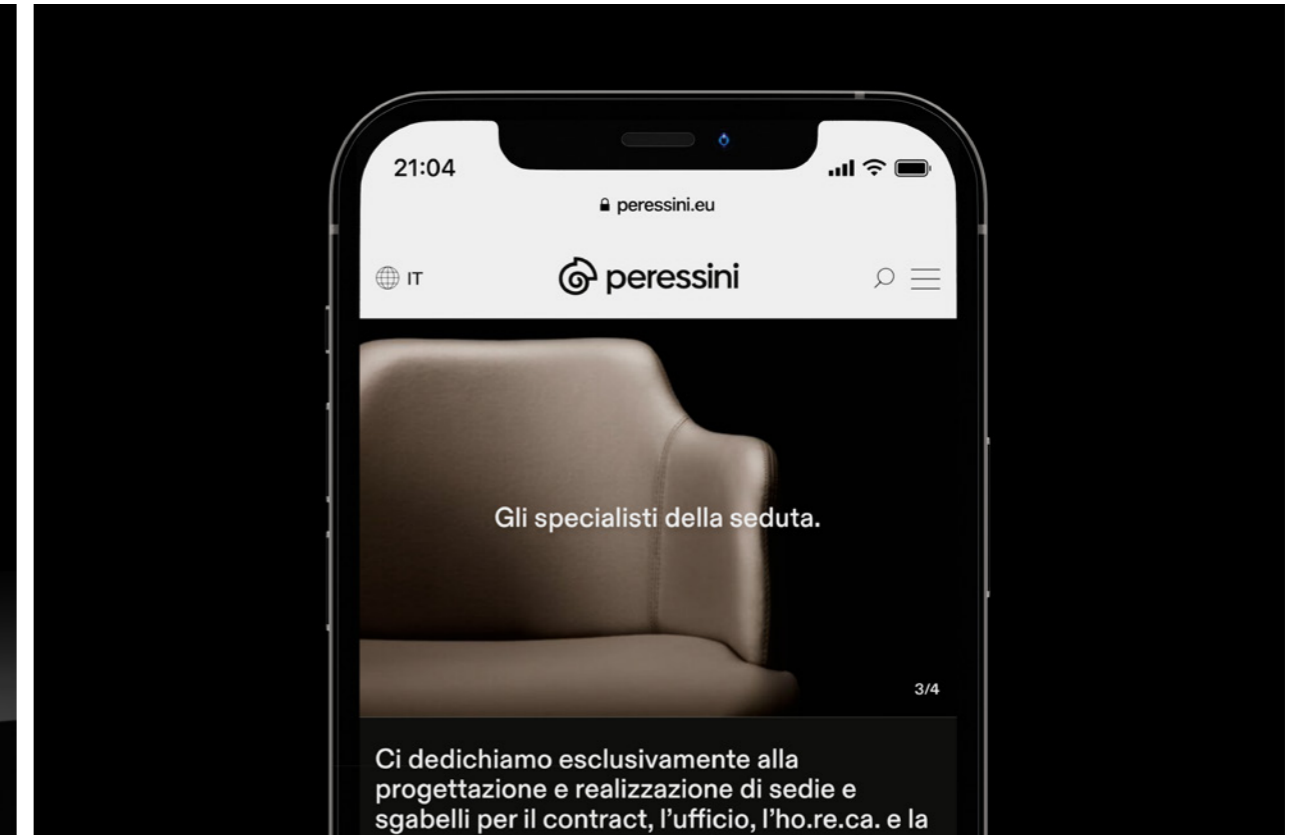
21:04

peressini.eu

IT

peressini

Gli specialisti della seduta.

3/4

Ci dedichiamo esclusivamente alla progettazione e realizzazione di sedie e sgabelli per il contract, l'ufficio, l'ho.re.ca. e la